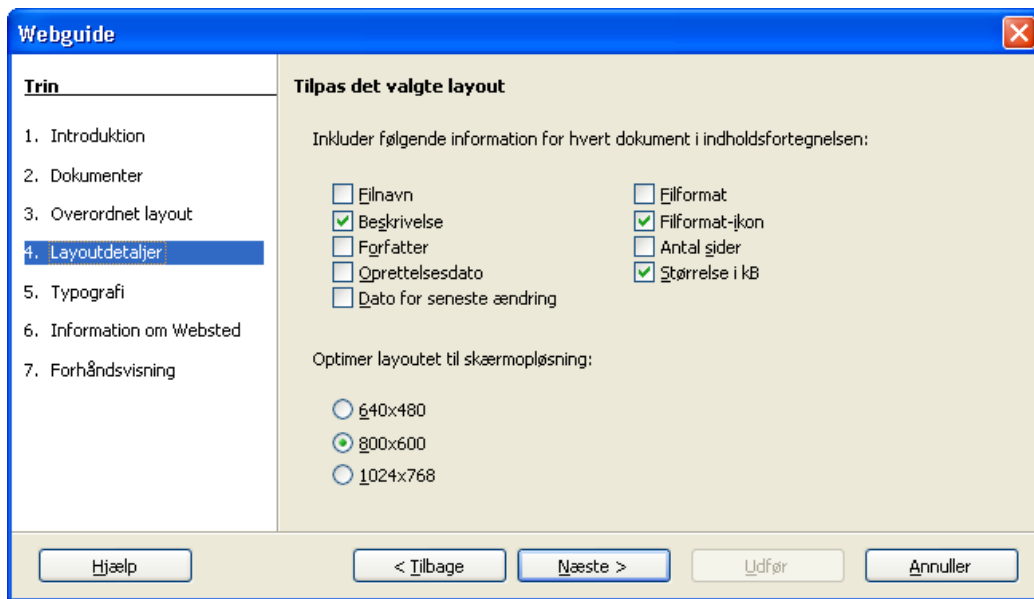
Webguide

Trin

1. Introduktion
2. Dokumenter
3. Overordnet layout
4. Layoutdetaljer
5. Typografi
6. Information om Websted
7. Forhåndsvisning

Tilpas det valgte layout

Inkluder følgende information for hvert dokument i indholdsfortegnelsen:

Filnavn
Beskrivelse
Forfatter
Oprettelsesdato
Dato for seneste ændring

Filformat
Filformat-ikon
Antal sider
Størrelse i kB

Optimer layoutet til skærmopløsning:

640x480
800x600
1024x768

Hjælp
< Tilbage
Næste >
Udfør
Annuller